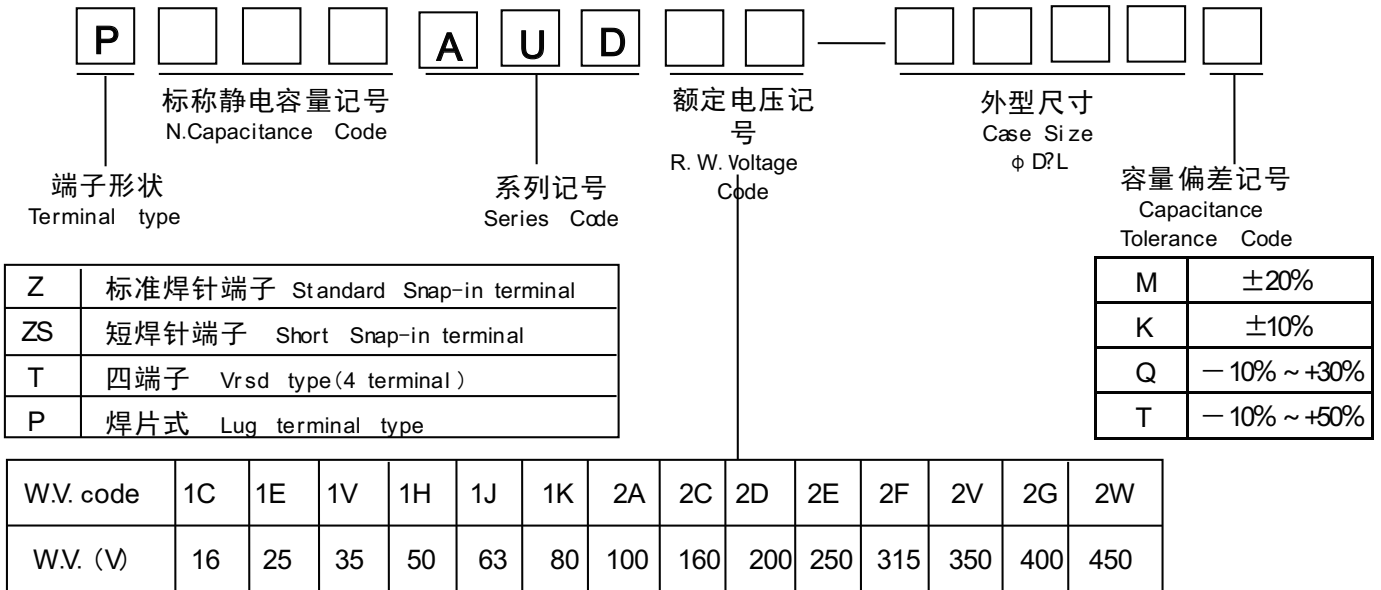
P A U D —

标称静电容量记号
N.Capacitance Code

额定电压记号
R. W. Voltage Code

外型尺寸
Case Size
ϕ D?L

端子形状
Terminal type

系列记号
Series Code

容量偏差记号
Capacitance Tolerance Code

| Z | 标准焊针端子 Standard Snap-in terminal |
|---|---|
| ZS | 短焊针端子 Short Snap-in terminal |
| T | 四端子 Vrsd type(4 terminal) |
| P | 焊片式 Lug terminal type |

| M | ±20% |
|---|---|
| K | ±10% |
| Q | －10% ~ +30% |
| T | －10% ~ +50% |

| W.V. code | 1C | 1E | 1V | 1H | 1J | 1K | 2A | 2C | 2D | 2E | 2F | 2V | 2G | 2W |
|---|---|---|---|---|---|---|---|---|---|---|---|---|---|---|
| W.V. (V) | 16 | 25 | 35 | 50 | 63 | 80 | 100 | 160 | 200 | 250 | 315 | 350 | 400 | 450 |